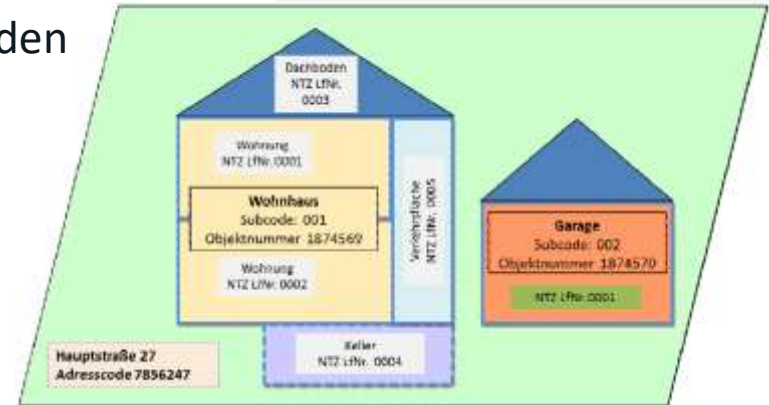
den

Dachboden
NTZ LfNr.
0003

Wohnung
NTZ LfNr. 0001

Wohnhaus
Subcode: 001
Objektnummer 1874569

Wohnung
NTZ LfNr. 0002

Verkehrsfläche
NTZ LfNr. 0005

Garage
Subcode: 002
Objektnummer 1874570

NTZ LfNr. 0001

Keller
NTZ LfNr. 0004

Hauptstraße 27
Adresscode 7856247